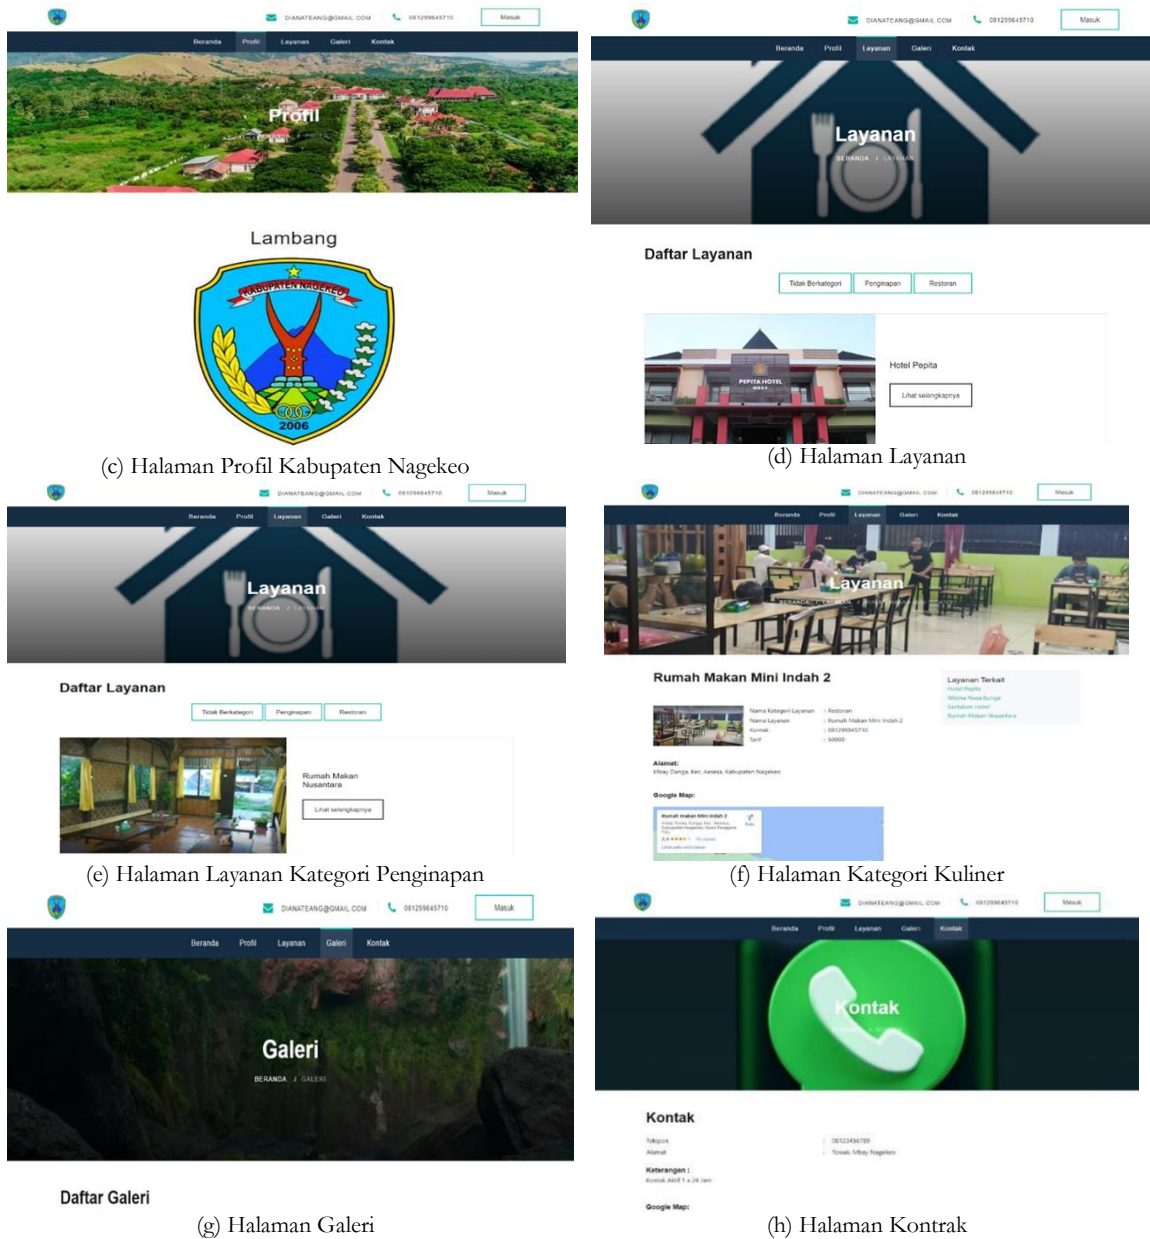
DIANATEANG@GMAIL.COM 081299845710 Masuk

Beranda Profil Layanan Galeri Kontak

Profil

Lambang

KABUPATEN NAGEKEO

2006

(c) Halaman Profil Kabupaten Nagekeo

DIANATEANG@GMAIL.COM 081299845710 Masuk

Beranda Profil Layanan Galeri Kontak

Layanan

BERANDA / LAYANAN

Daftar Layanan

Tidak Berkategori Penginapan Restoran

PEPITA HOTEL

Hotel Pepita

Lihat selengkapnya

(d) Halaman Layanan

DIANATEANG@GMAIL.COM 081299845710 Masuk

Beranda Profil Layanan Galeri Kontak

Layanan

BERANDA / LAYANAN

Daftar Layanan

Tidak Berkategori Penginapan Restoran

Rumah Makan Nusantara

Lihat selengkapnya

(e) Halaman Layanan Kategori Penginapan

DIANATEANG@GMAIL.COM 081299845710 Masuk

Beranda Profil Layanan Galeri Kontak

Layanan

BERANDA / LAYANAN

Rumah Makan Mini Indah 2

Nama Kategori Layanan : Restoran
Nama Layanan : Rumah Makan Mini Indah 2
Kontak : 081299845710
Tarif : 50000

Layanan Terkait
Hotel Pepita
Wisma Nusa Bunga
Sankalure Hotel
Rumah Makan Nusantara

Alamat:
Mbay Danga, Kec. Aesesa, Kabupaten Nagekeo

Google Map:

Rumah makan Mini Indah 2

(f) Halaman Kategori Kuliner

DIANATEANG@GMAIL.COM 081299845710 Masuk

Beranda Profil Layanan Galeri Kontak

Galeri

BERANDA / GALERI

Daftar Galeri

(g) Halaman Galeri

DIANATEANG@GMAIL.COM 081299845710 Masuk

Beranda Profil Layanan Galeri Kontak

Kontak

Kontak

Telepon : 08123456789
Alamat : Towak, Mbay Nagekeo

Keterangan :
Kontak Aktif 7 x 24 Jam

Google Map:

(h) Halaman Kontrak